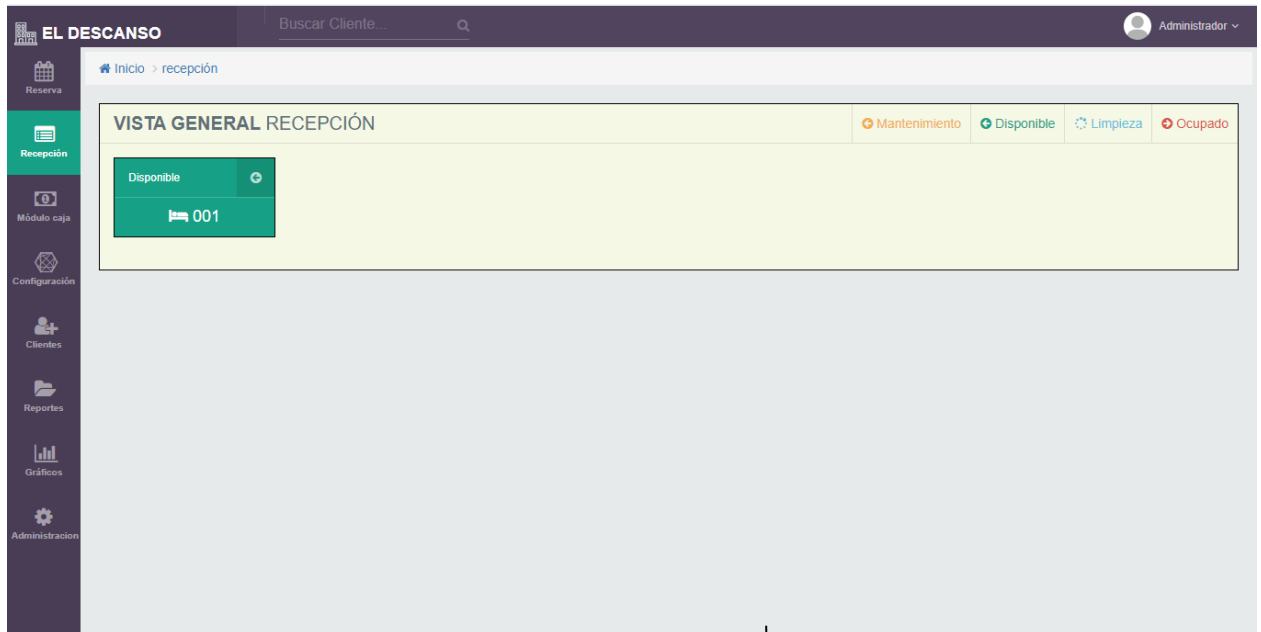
EL DESCANSO

Buscar Cliente...

Administrador

Reserva

Recepción

Módulo caja

Configuración

Clientes

Reportes

Gráficos

Administracion

Inicio › recepción

VISTA GENERAL RECEPCIÓN

Mantenimiento | Disponible | Limpieza | Ocupado

Disponible

001